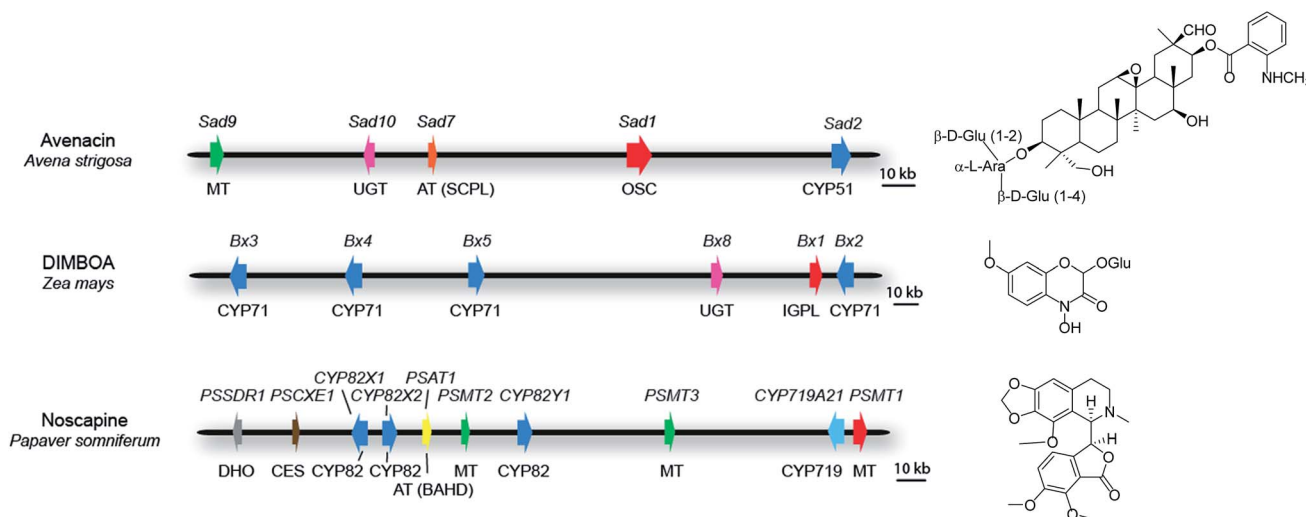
Avenacin
*Avena strigosa*

Sad9 Sad10 Sad7 Sad1 Sad2

MT UGT AT (SCPL) OSC CYP51 10 kb

CHO
NHCH
OH
β-D-Glu (1-2)
α-L-Ara O
OH
β-D-Glu (1-4)

DIMBOA
*Zea mays*

Bx3 Bx4 Bx5 Bx8 Bx1 Bx2

CYP71 CYP71 CYP71 UGT IGPL CYP71 10 kb

O O OGlu
N O
OH

Noscapine
*Papaver somniferum*

CYP82X1 PSAT1
PSSDR1 PSCXE1 CYP82X2 PSMT2 CYP82Y1 PSMT3 CYP719A21 PSMT1

DHO CES CYP82 CYP82 MT CYP82 MT CYP719 MT 10 kb
AT (BAHD)

O O H N
O H
O
O O
O